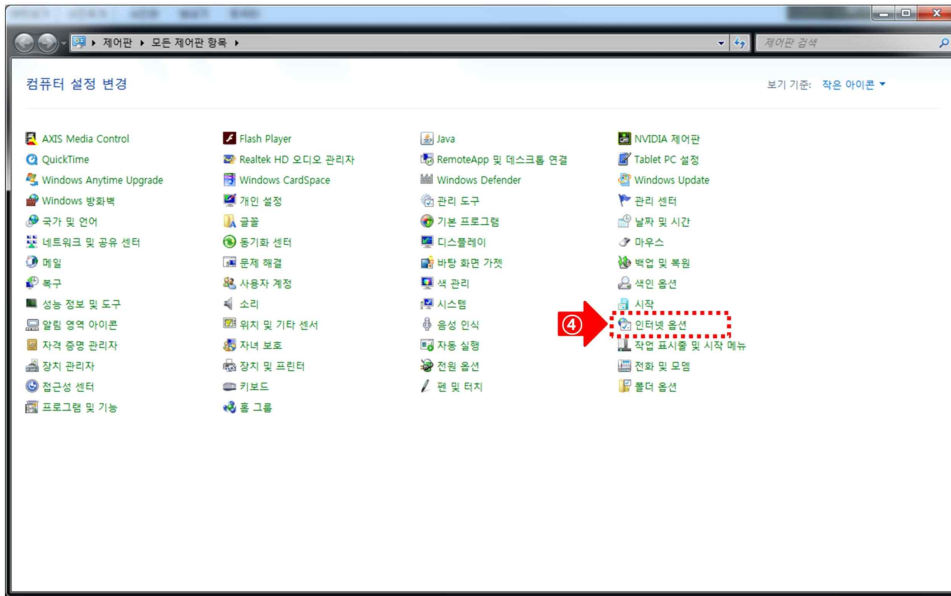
제어판 ▸ 모든 제어판 항목 ▸

제어판 검색

컴퓨터 설정 변경

보기 기준: 작은 아이콘 ▾

AXIS Media Control
QuickTime
Windows Anytime Upgrade
Windows 방화벽
국가 및 언어
네트워크 및 공유 센터
메일
복구
성능 정보 및 도구
알림 영역 아이콘
자격 증명 관리자
장치 관리자
접근성 센터
프로그램 및 기능

Flash Player
Realtek HD 오디오 관리자
Windows CardSpace
개인 설정
글꼴
동기화 센터
문제 해결
사용자 계정
소리
위치 및 기타 센서
자녀 보호
장치 및 프린터
키보드
홈 그룹

Java
RemoteApp 및 데스크톱 연결
Windows Defender
관리 도구
기본 프로그램
디스플레이
바탕 화면 가젯
색 관리
시스템
음성 인식
자동 실행
전원 옵션
펜 및 터치

NVIDIA 제어판
Tablet PC 설정
Windows Update
관리 센터
날짜 및 시간
마우스
백업 및 복원
색인 옵션
시작
인터넷 옵션
작업 표시줄 및 시작 메뉴
전화 및 모뎀
폴더 옵션

④